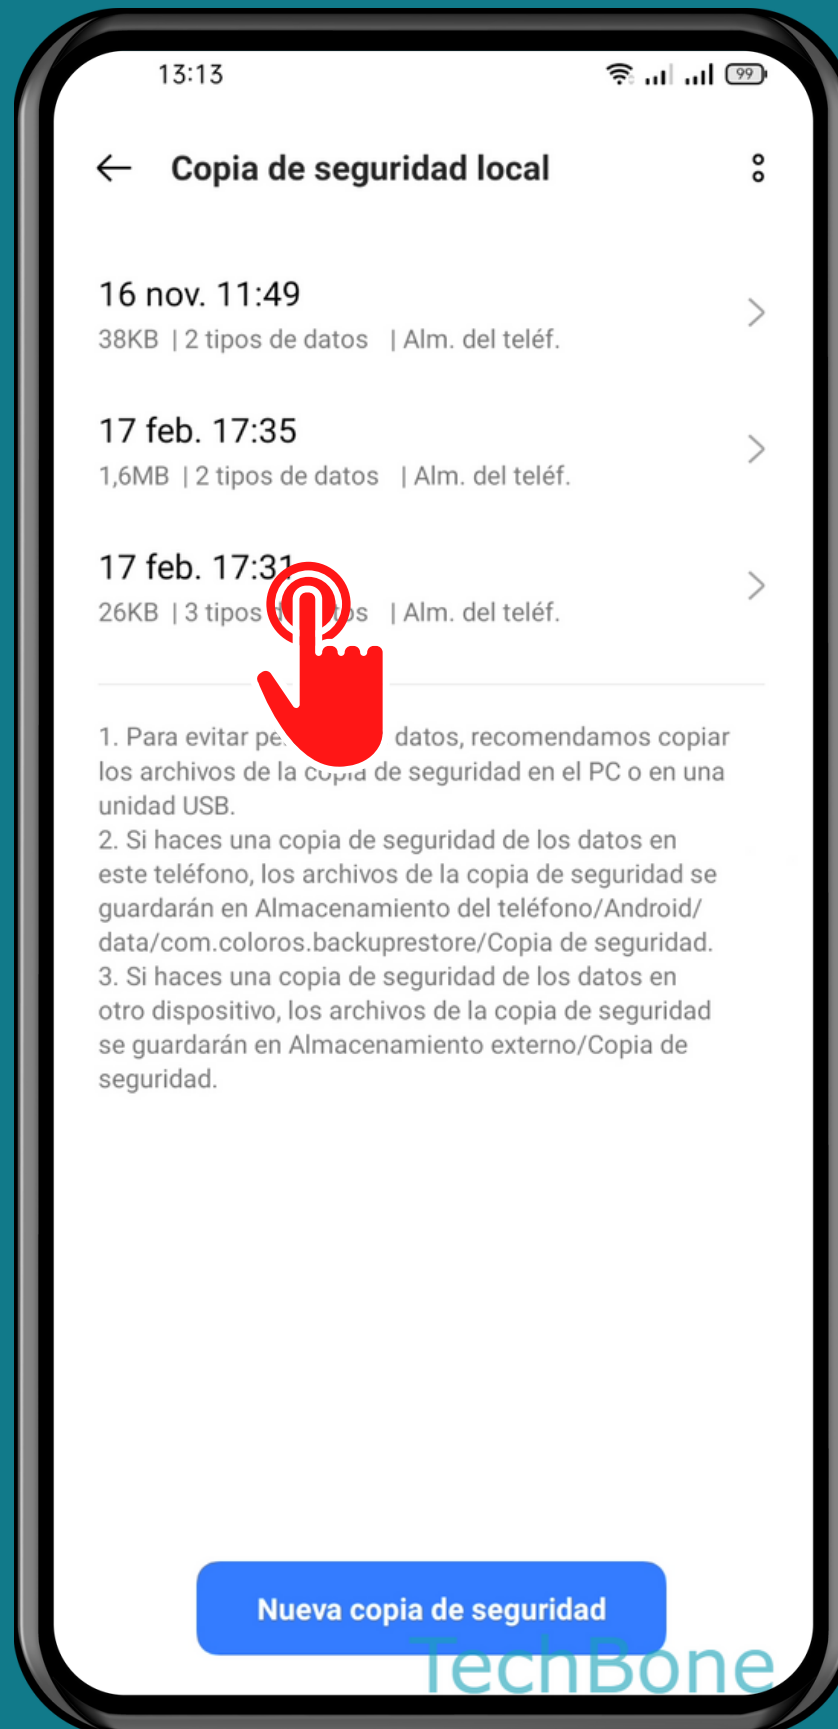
13:13

99

Copia de seguridad local

16 nov. 11:49
38KB | 2 tipos de datos | Alm. del teléf.

17 feb. 17:35
1,6MB | 2 tipos de datos | Alm. del teléf.

17 feb. 17:3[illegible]
26KB | 3 tipos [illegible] | Alm. del teléf.

1. Para evitar pe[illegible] datos, recomendamos copiar los archivos de la c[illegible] de seguridad en el PC o en una unidad USB.
2. Si haces una copia de seguridad de los datos en este teléfono, los archivos de la copia de seguridad se guardarán en Almacenamiento del teléfono/Android/data/com.coloros.backuprestore/Copia de seguridad.
3. Si haces una copia de seguridad de los datos en otro dispositivo, los archivos de la copia de seguridad se guardarán en Almacenamiento externo/Copia de seguridad.

Nueva copia de seguridad

TechBone